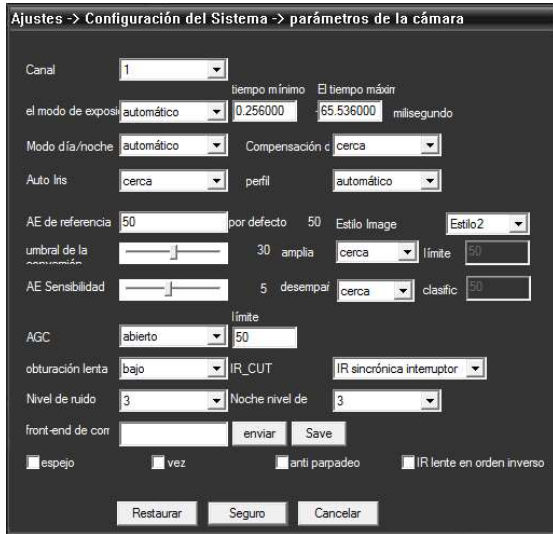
Ajustes -> Configuración del Sistema -> parámetros de la cámara

Canal 1

tiempo mínimo El tiempo máxim

el modo de exposi automático 0.256000 - 65.536000 milisegundo

Modo día/noche automático Compensación d cerca

Auto Iris cerca perfil automático

AE de referencia 50 por defecto 50 Estilo Image Estilo2

umbral de la conversión 30 amplia cerca límite 50

AE Sensibilidad 5 desempai cerca clasific 50

límite

AGC abierto 50

obturación lenta bajo IR_CUT IR sincrónica interruptor

Nivel de ruido 3 Noche nivel de 3

front-end de con enviar Save

espejo vez anti parpadeo IR lente en orden inverso

Restaurar Seguro Cancelar